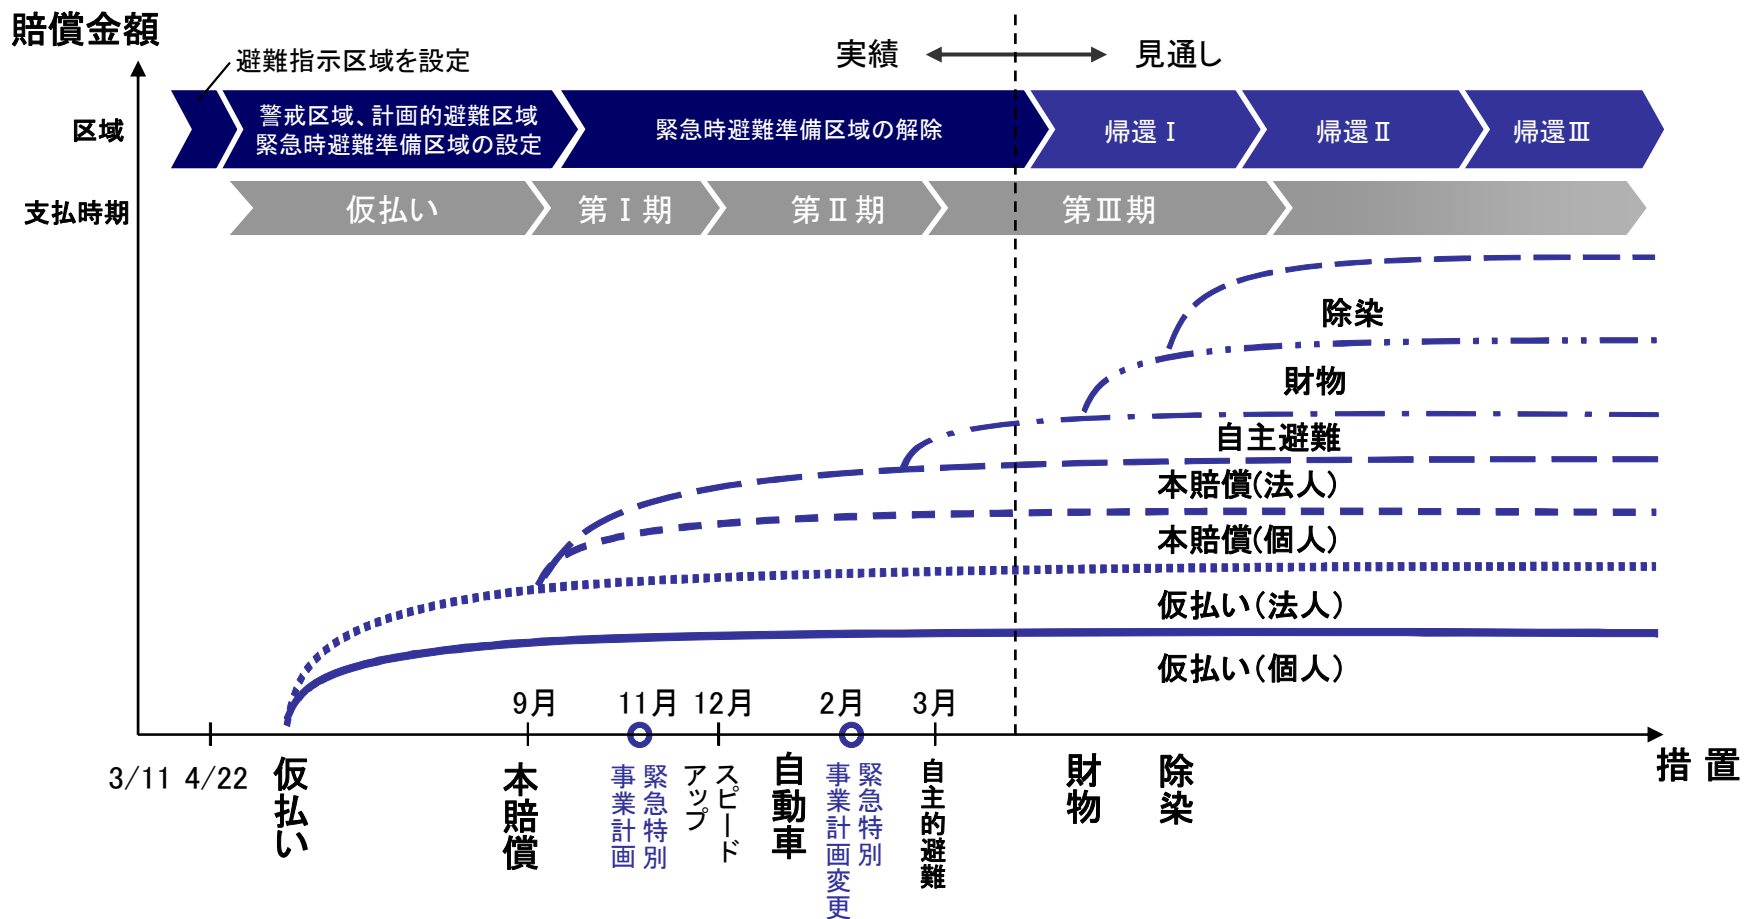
賠償金額

避難指示区域を設定

実績

見通し

区域

警戒区域、計画的避難区域
緊急時避難準備区域の設定

緊急時避難準備区域の解除

帰還Ⅰ

帰還Ⅱ

帰還Ⅲ

支払時期

仮払い

第Ⅰ期

第Ⅱ期

第Ⅲ期

除染

財物

自主避難

本賠償(法人)

本賠償(個人)

仮払い(法人)

仮払い(個人)

9月

11月

12月

2月

3月

3/11

4/22

仮払い

本賠償

緊急特別事業計画

スピードアップ

自動車

緊急特別事業計画変更

自主的避難

財物

除染

措置